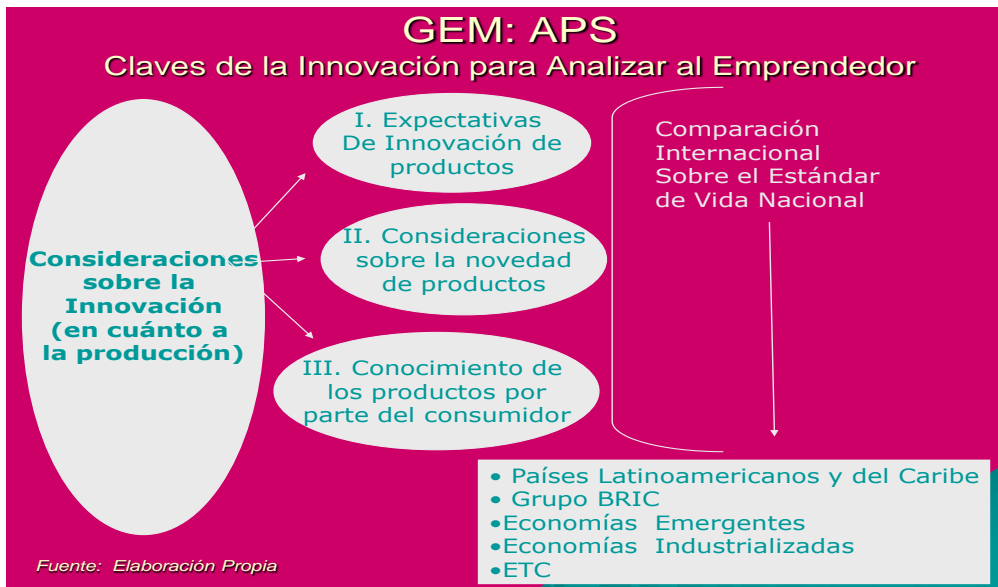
GEM: APS

Claves de la Innovación para Analizar al Emprendedor

Consideraciones sobre la Innovación (en cuánto a la producción)

I. Expectativas De Innovación de productos

II. Consideraciones sobre la novedad de productos

III. Conocimiento de los productos por parte del consumidor

Comparación Internacional Sobre el Estándar de Vida Nacional

• Países Latinoamericanos y del Caribe
• Grupo BRIC
•Economías Emergentes
•Economías Industrializadas
•ETC

Fuente: Elaboración Propia